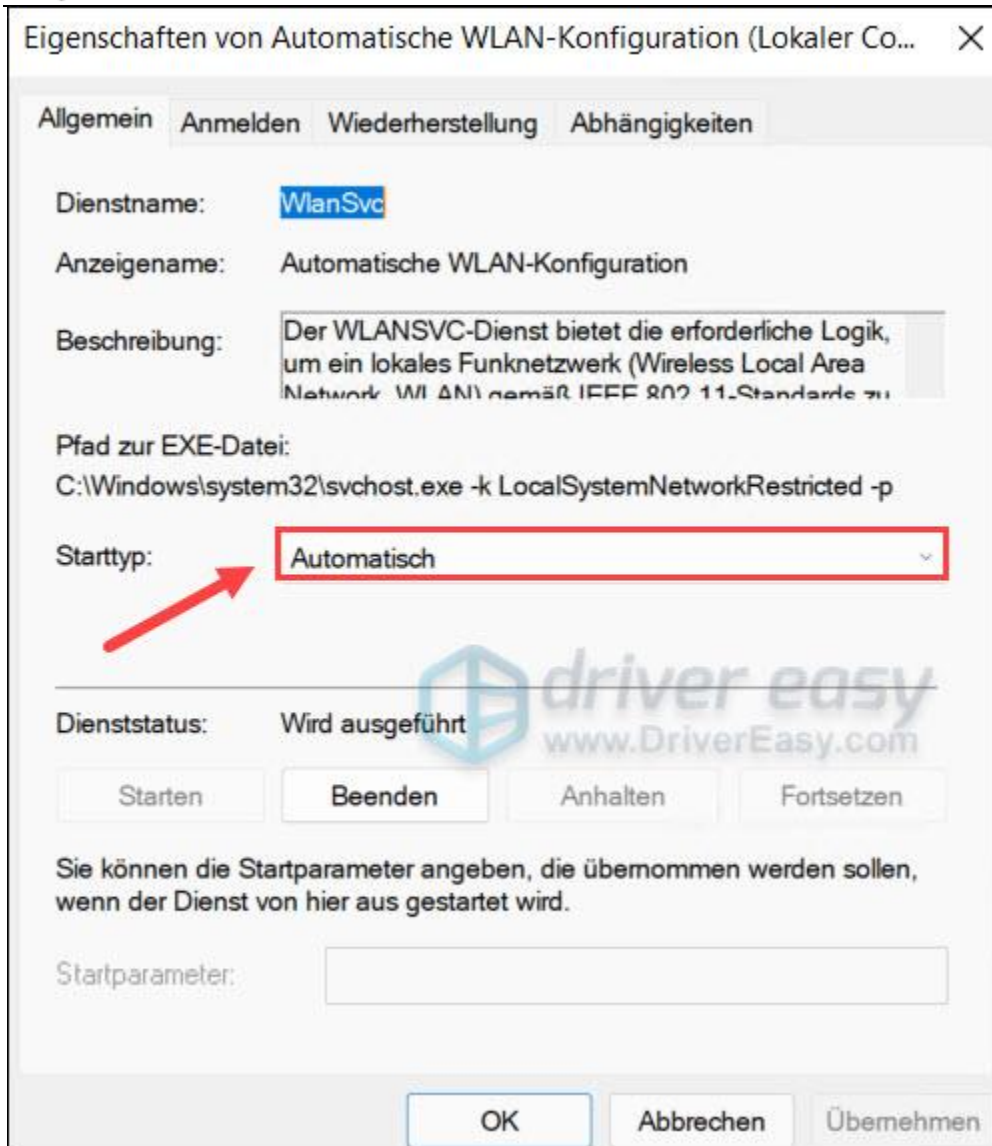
Eigenschaften von Automatische WLAN-Konfiguration (Lokaler Co... ×

Allgemein Anmelden Wiederherstellung Abhängigkeiten

Dienstname: WlanSvc

Anzeigename: Automatische WLAN-Konfiguration

Beschreibung: Der WLANSVC-Dienst bietet die erforderliche Logik, um ein lokales Funknetzwerk (Wireless Local Area Network, WLAN) gemäß IEEE 802.11-Standards zu

Pfad zur EXE-Datei:
C:\Windows\system32\svchost.exe -k LocalSystemNetworkRestricted -p

Starttyp: Automatisch

driver easy
www.DriverEasy.com

Dienststatus: Wird ausgeführt

Starten Beenden Anhalten Fortsetzen

Sie können die Startparameter angeben, die übernommen werden sollen, wenn der Dienst von hier aus gestartet wird.

Startparameter:

OK Abbrechen Übernehmen